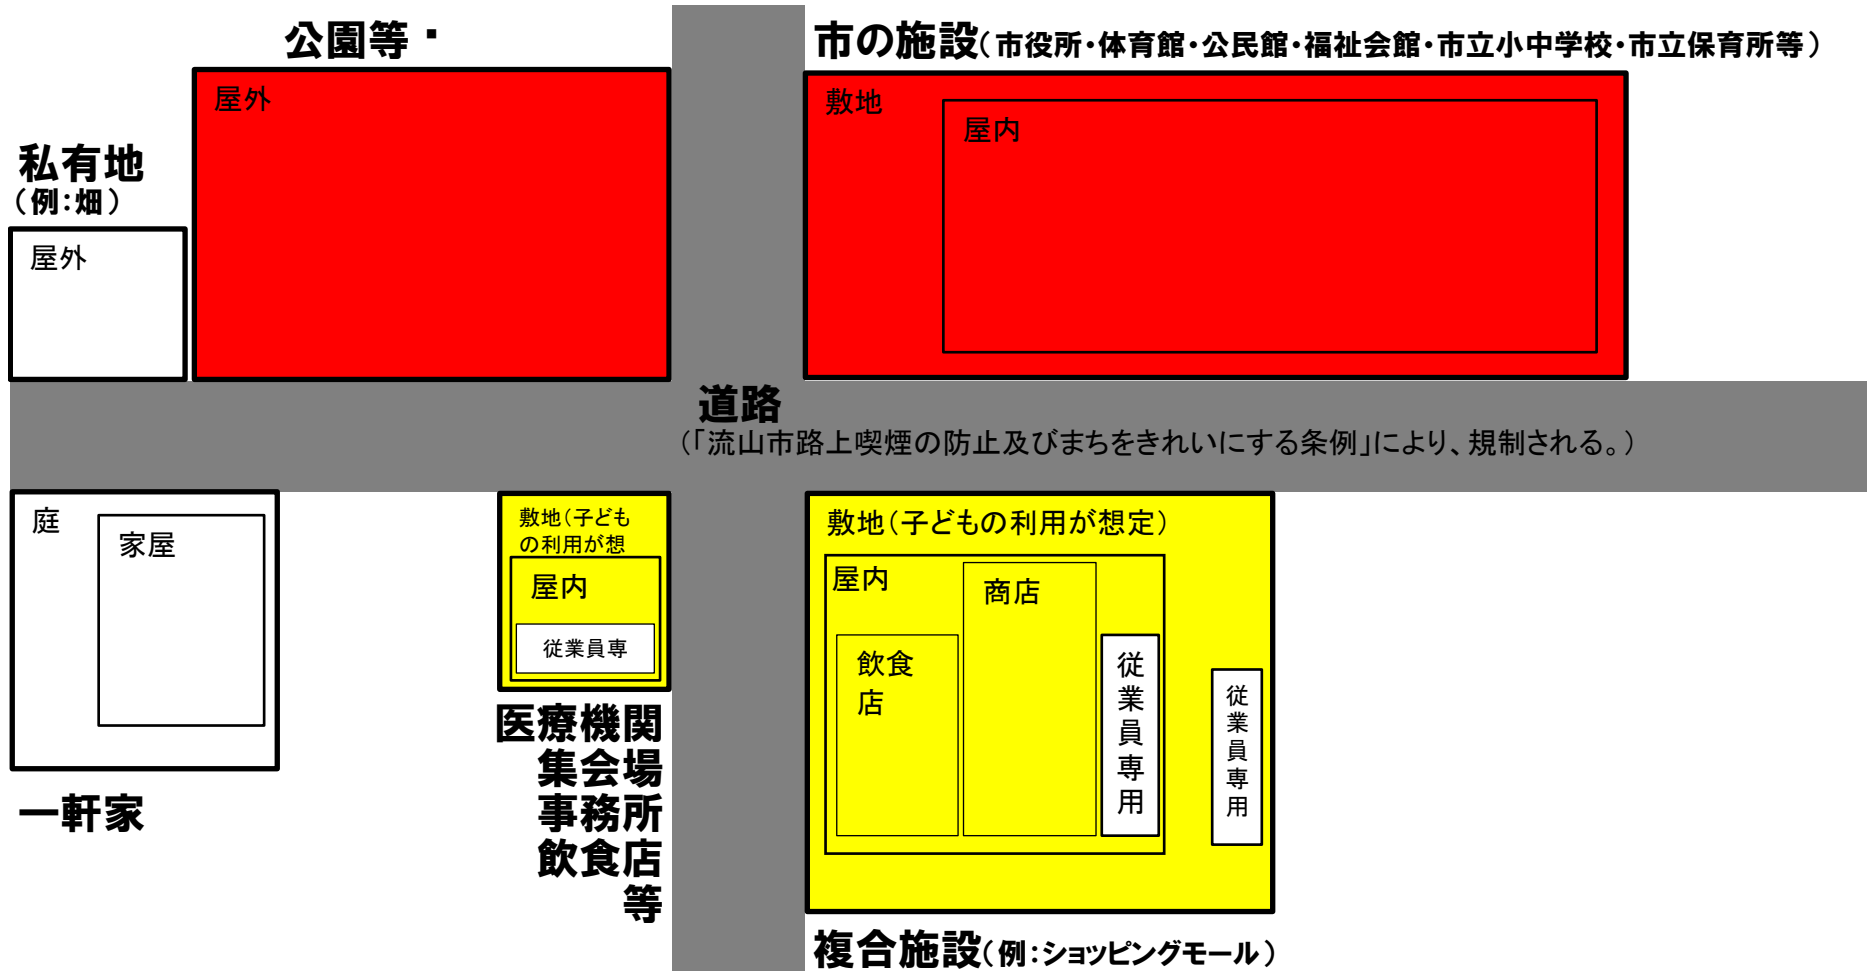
公園等・

市の施設（市役所・体育館・公民館・福祉会館・市立小中学校・市立保育所等）

屋外

敷地

屋内

私有地
（例：畑）

屋外

道路
（「流山市路上喫煙の防止及びまちをきれいにする条例」により、規制される。）

庭

家屋

一軒家

敷地（子どもの利用が想

屋内

従業員専

医療機関
集会場
事務所
飲食店
等

敷地（子どもの利用が想定）

屋内

商店

飲食店

従業員専用

従業員専用

複合施設（例：ショッピングモール）